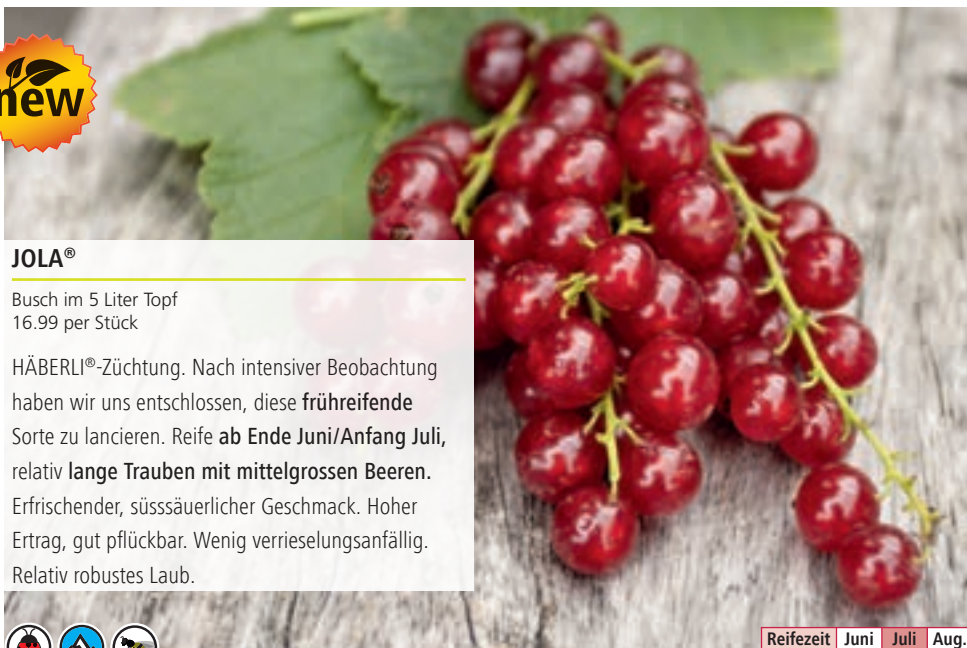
new

JOLA®

Busch im 5 Liter Topf
16.99 per Stück

HÄBERLI®-Züchtung. Nach intensiver Beobachtung haben wir uns entschlossen, diese frühreifende Sorte zu lancieren. Reife ab Ende Juni/Anfang Juli, relativ lange Trauben mit mittelgrossen Beeren. Erfrischender, süsssäuerlicher Geschmack. Hoher Ertrag, gut pflückbar. Wenig verrieselungsanfällig. Relativ robustes Laub.

| Reifezeit | Juni | Juli | Aug. |
|---|---|---|---|